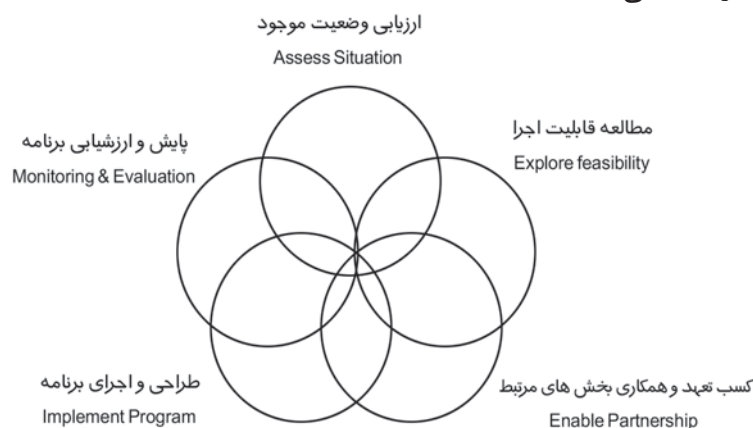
ارزیابی وضعیت موجود
Assess Situation

مطالعه قابلیت اجرا
Explore feasibility

پایش و ارزشیابی برنامه
Monitoring & Evaluation

طراحی و اجرای برنامه
Implement Program

کسب تعهد و همکاری بخش های مرتبط
Enable Partnership